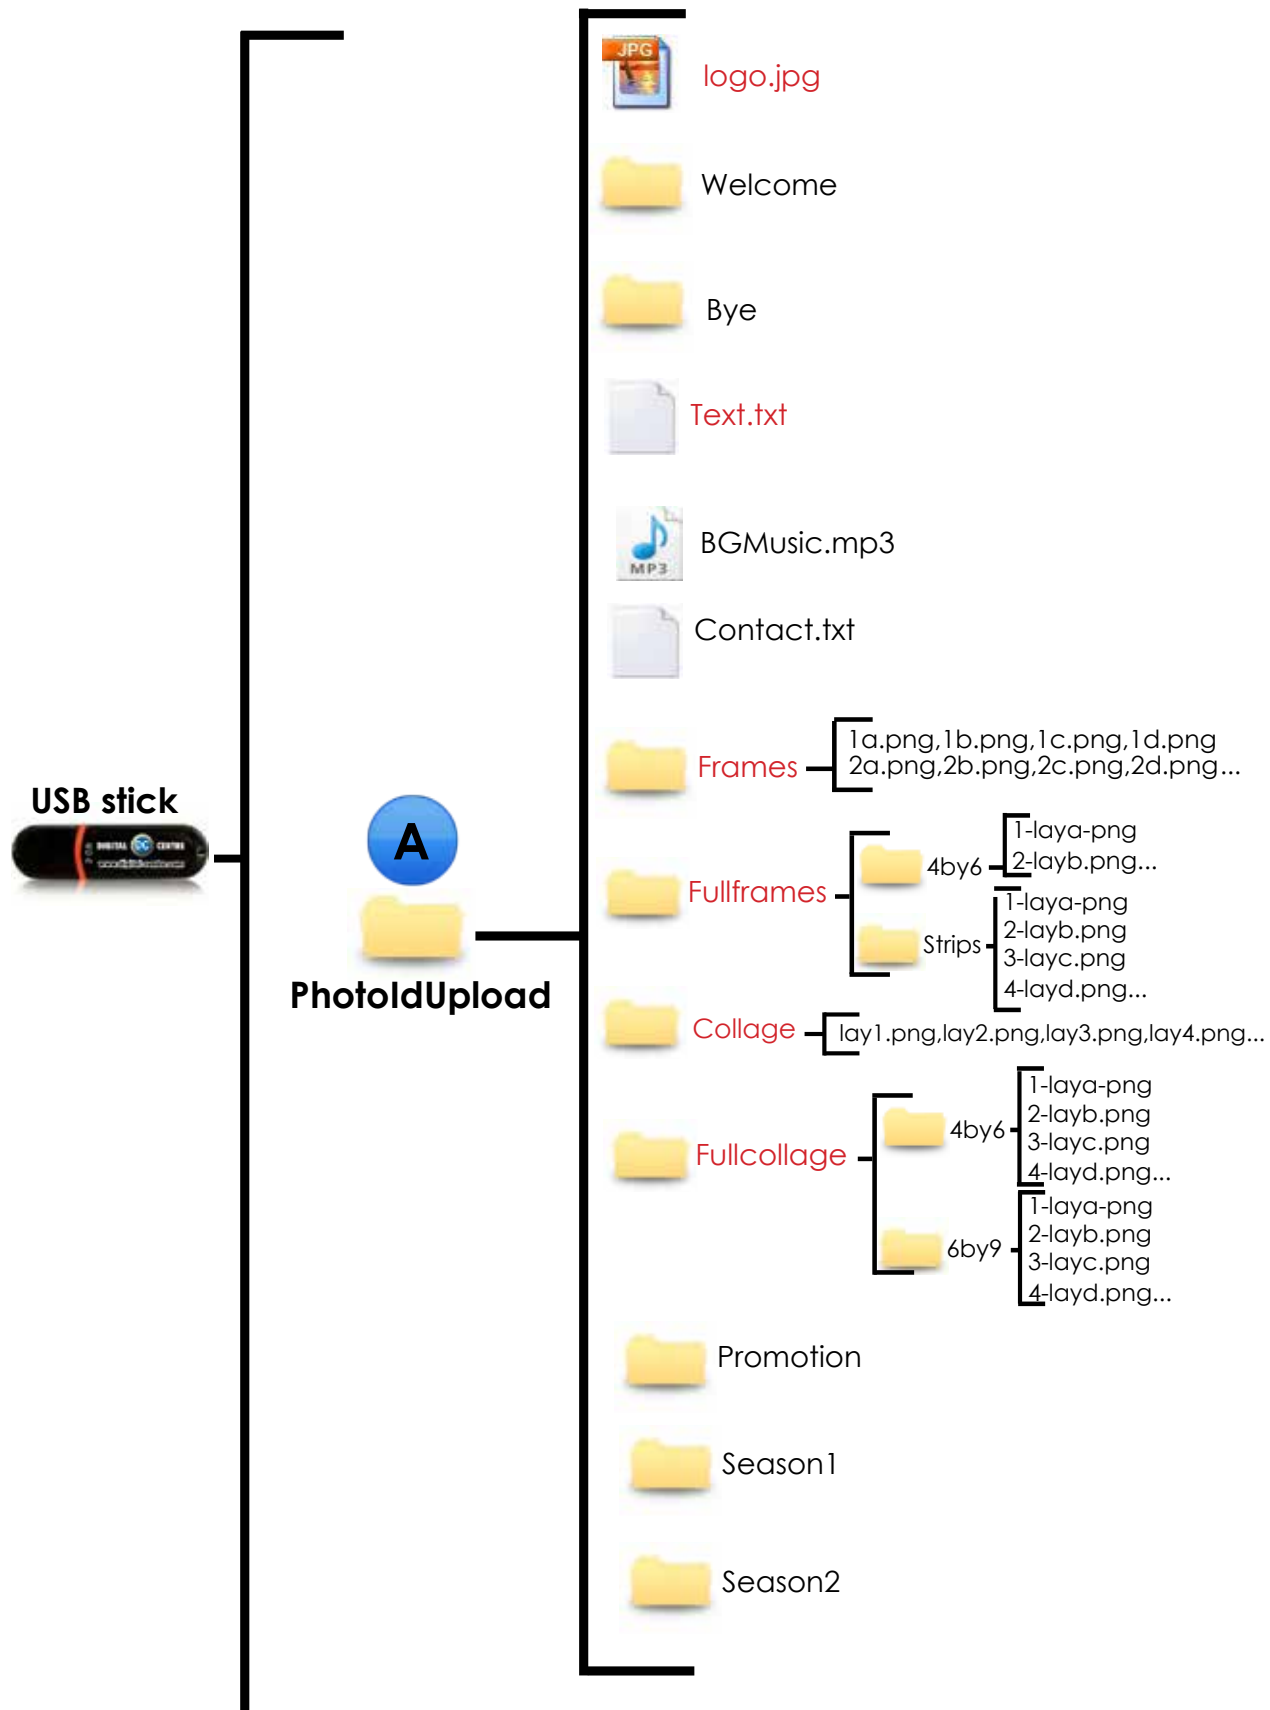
USB stick

A

PhotoIdUpload

JPG

logo.jpg

Welcome

Bye

Text.txt

MP3

BGMusic.mp3

Contact.txt

Frames

1a.png,1b.png,1c.png,1d.png
2a.png,2b.png,2c.png,2d.png...

Fullframes

4by6

1-laya-png
2-layb.png...

Strips

1-laya-png
2-layb.png
3-layc.png
4-layd.png...

Collage

lay1.png,lay2.png,lay3.png,lay4.png...

Fullcollage

4by6

1-laya-png
2-layb.png
3-layc.png
4-layd.png...

6by9

1-laya-png
2-layb.png
3-layc.png
4-layd.png...

Promotion

Season1

Season2